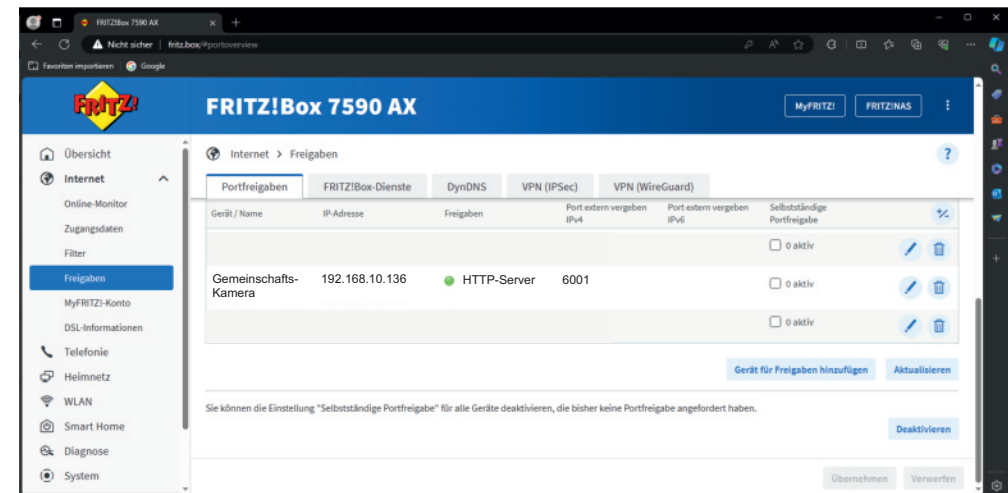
FRITZ!Box 7590 AX

Nicht sicher | fritz.box/#portoverview

Favoriten importieren | Google

FRITZ!

FRITZ!Box 7590 AX

MyFRITZ!

FRITZ!NAS

Übersicht

Internet

Online-Monitor

Zugangsdaten

Filter

Freigaben

MyFRITZ!-Konto

DSL-Informationen

Telefonie

Heimnetz

WLAN

Smart Home

Diagnose

System

Internet > Freigaben

?

Portfreigaben | FRITZ!Box-Dienste | DynDNS | VPN (IPSec) | VPN (WireGuard)

| Gerät / Name | IP-Adresse | Freigaben | Port extern vergeben IPv4 | Port extern vergeben IPv6 | Selbstständige Portfreigabe |
|---|---|---|---|---|---|
| | | | | | 0 aktiv |
| Gemeinschafts-Kamera | 192.168.10.136 | HTTP-Server | 6001 | | 0 aktiv |
| | | | | | 0 aktiv |

Gerät für Freigaben hinzufügen

Aktualisieren

Sie können die Einstellung "Selbstständige Portfreigabe" für alle Geräte deaktivieren, die bisher keine Portfreigabe angefordert haben.

Deaktivieren

Übernehmen

Verwerfen